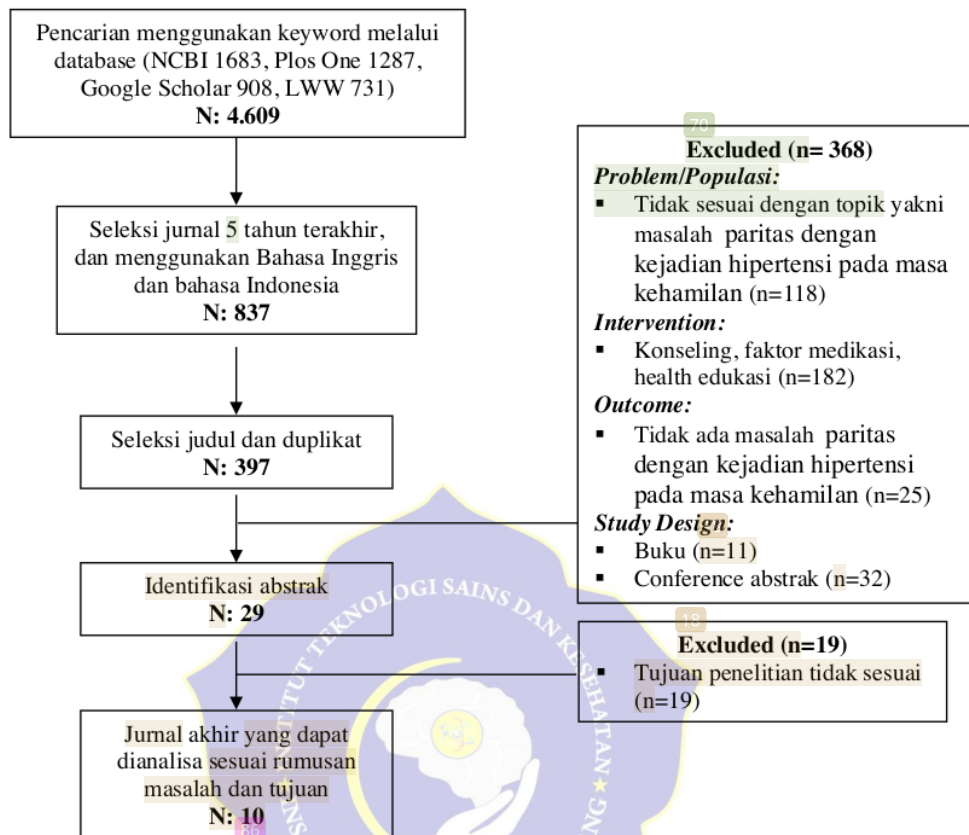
Pencarian menggunakan keyword melalui database (NCBI 1683, Plos One 1287, Google Scholar 908, LWW 731)
N: 4.609

Seleksi jurnal 5 tahun terakhir, dan menggunakan Bahasa Inggris dan bahasa Indonesia
N: 837

Seleksi judul dan duplikat
N: 397

Identifikasi abstrak
N: 29

Jurnal akhir yang dapat dianalisa sesuai rumusan masalah dan tujuan
N: 10

70
Excluded (n= 368)
Problem/Populasi:
▪ Tidak sesuai dengan topik yakni masalah paritas dengan kejadian hipertensi pada masa kehamilan (n=118)
Intervention:
▪ Konseling, faktor medikasi, health edukasi (n=182)
Outcome:
▪ Tidak ada masalah paritas dengan kejadian hipertensi pada masa kehamilan (n=25)
Study Design:
▪ Buku (n=11)
▪ Conference abstrak (n=32)

18
Excluded (n=19)
▪ Tujuan penelitian tidak sesuai (n=19)

86

INSTITUT TEKNOLOGI SAINS DAN KESEHATAN